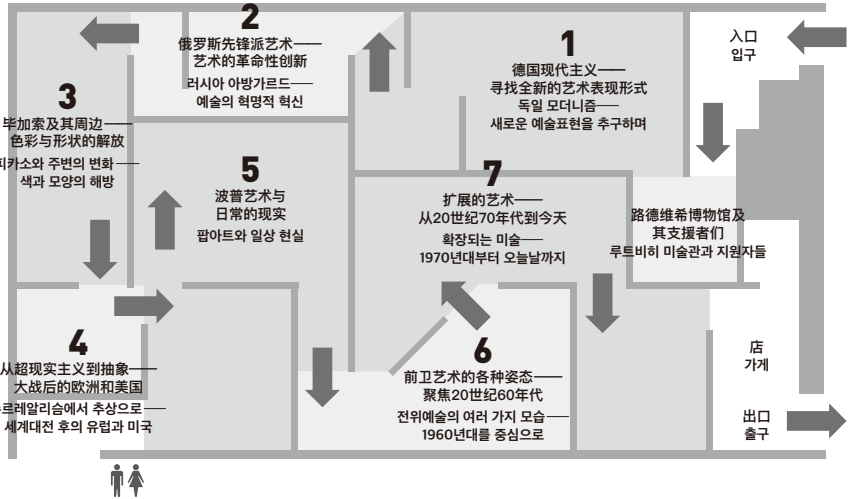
2
俄罗斯先锋派艺术——
艺术的革命性创新
러시아 아방가르드——
예술의 혁명적 혁신

1
德国现代主义——
寻找全新的艺术表现形式
독일 모더니즘——
새로운 예술표현을 추구하며

入口
입구

3
毕加索及其周边——
色彩与形状的解放
피카소와 주변의 변화——
색과 모양의 해방

5
波普艺术与
日常的现实
팝아트와 일상 현실

7
扩展的艺术——
从20世纪70年代到今天
확장되는 미술——
1970년대부터 오늘날까지

路德维希博物馆及
其支援者们
루트비히 미술관과 지원자들

4
从超现实主义到抽象——
大战后的欧洲和美国
쉬르레알리슴에서 추상으로——
세계대전 후의 유럽과 미국

6
前卫艺术的各种姿态——
聚焦20世纪60年代
전위예술의 여러 가지 모습——
1960년대를 중심으로

店
가게

出口
출구